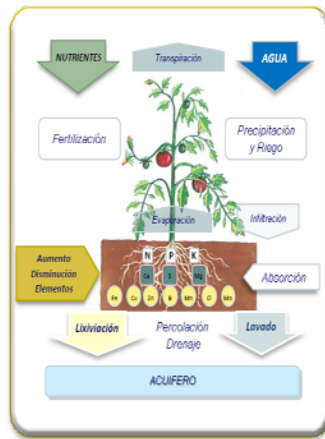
NUTRIENTES
Transpiración
AGUA
Fertilización
Precipitación y Riego
Evaporación
Infiltración
Aumento
Disminución
Elementos
N P K
Ca S Mg
Fe Cu Zn B Mn Cl Mo
Absorción
Lixiviación
Percolación
Drenaje
Lavado
ACUIFERO